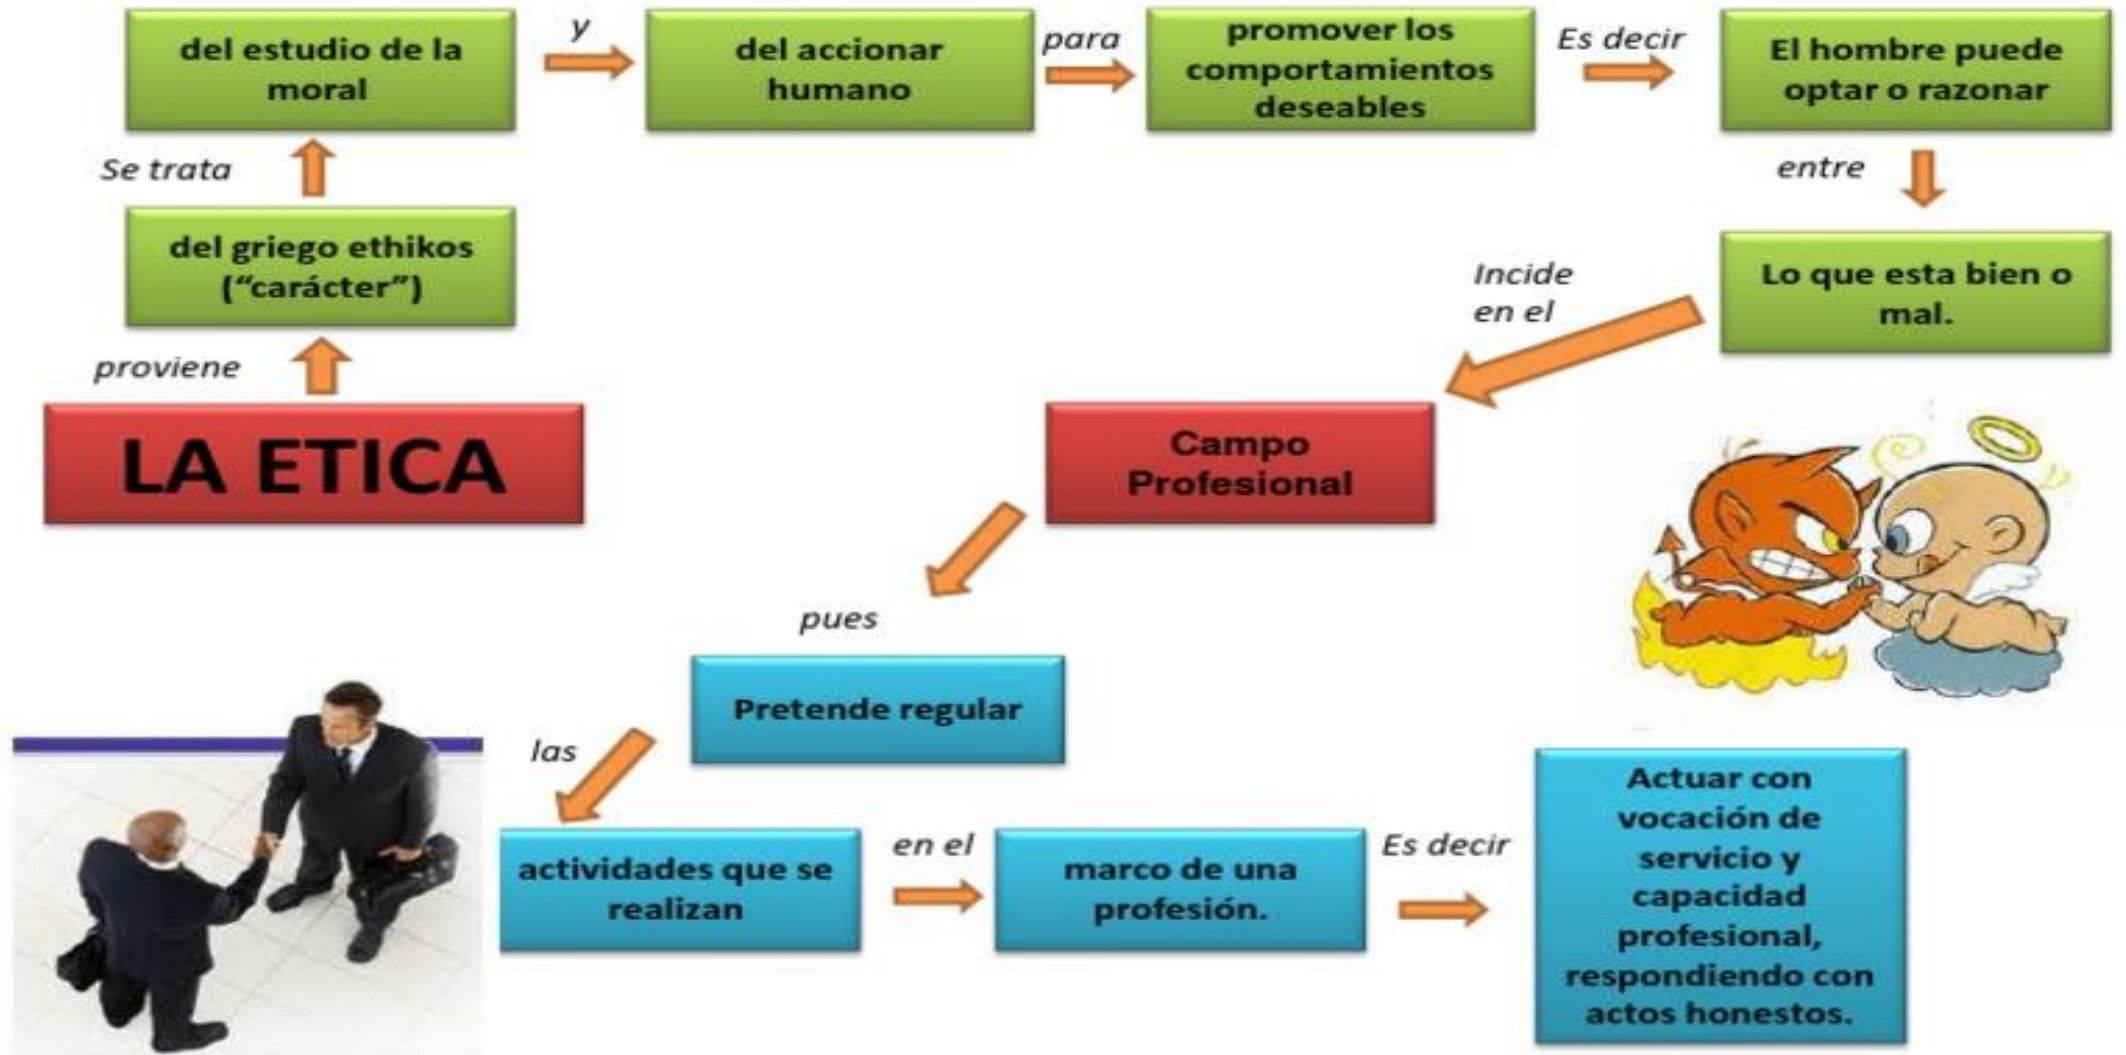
LA ETICA

proviene

del griego ethikos ("carácter")

Se trata

del estudio de la moral

y

del accionar humano

para

promover los comportamientos deseables

Es decir

El hombre puede optar o razonar

entre

Lo que esta bien o mal.

Incide en el

Campo Profesional

pues

Pretende regular

las

actividades que se realizan

en el

marco de una profesión.

Es decir

Actuar con vocación de servicio y capacidad profesional, respondiendo con actos honestos.